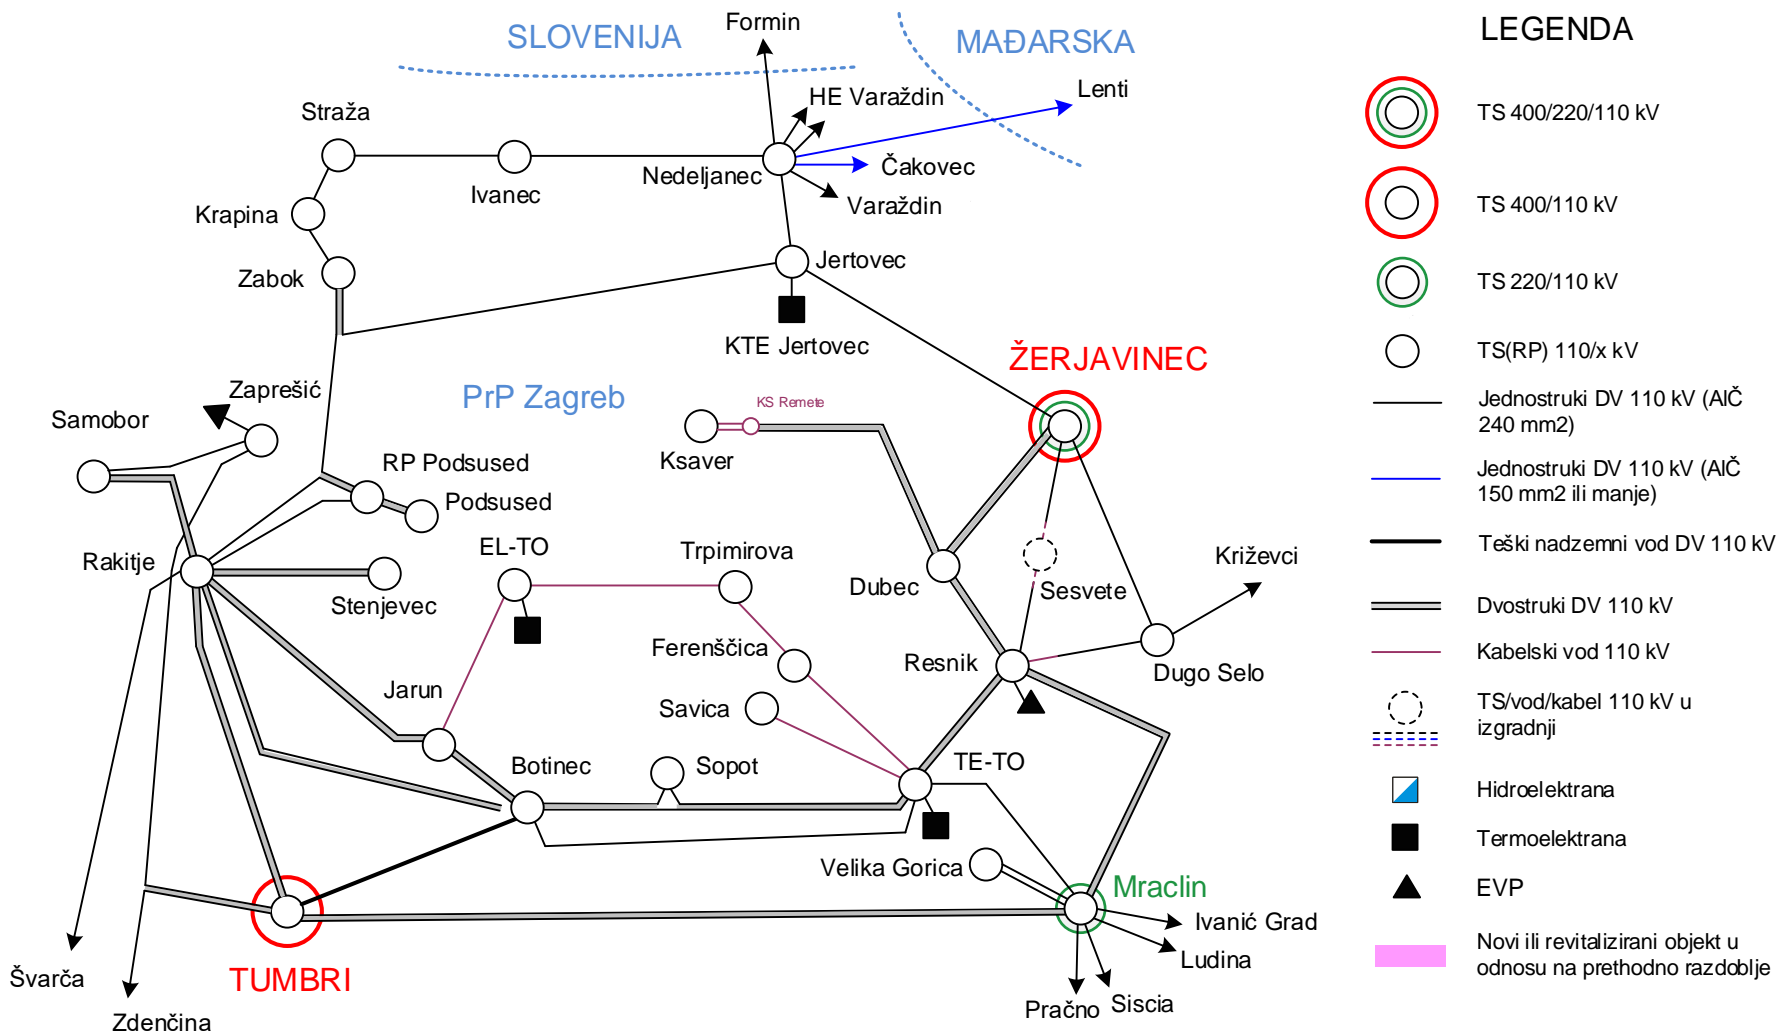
SLOVENIJA

Formin

MAĐARSKA

Lenti

HE Varaždin

Straža

Ivanec

Nedeljanec

Čakovec

Varaždin

Krapina

Zabok

Jertovec

KTE Jertovec

ŽERJAVINEC

PrP Zagreb

Zaprešić

Samobor

KS Remete

Ksaver

RP Podsused

Podsused

EL-TO

Trpimirova

Rakitje

Stenjevec

Dubec

Sesvete

Križevci

Ferenščica

Resnik

Dugo Selo

Jarun

Savica

Botinec

Sopot

TE-TO

Velika Gorica

Mraclin

Ivanić Grad

Ludina

Švarča

TUMBRI

Zdenčina

Pračno

Siscia

LEGENDA

TS 400/220/110 kV

TS 400/110 kV

TS 220/110 kV

TS(RP) 110/x kV

Jednostruki DV 110 kV (AlČ 240 mm2)

Jednostruki DV 110 kV (AlČ 150 mm2 ili manje)

Teški nadzemni vod DV 110 kV

Dvostruki DV 110 kV

Kabelski vod 110 kV

TS/vod/kabel 110 kV u izgradnji

Hidroelektrana

Termoelektrana

EVP

Novi ili revitalizirani objekt u odnosu na prethodno razdoblje